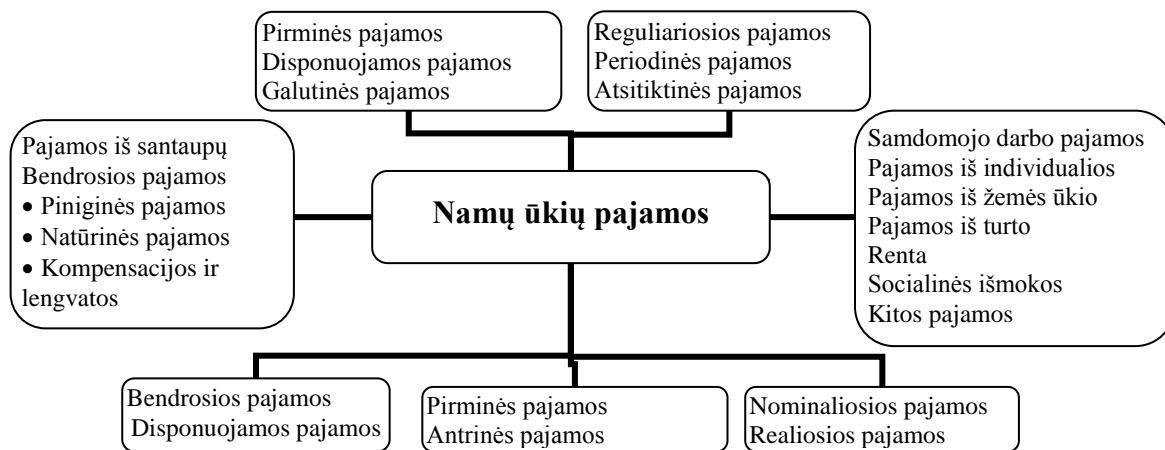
Pirminės pajamos
Disponuojamos pajamos
Galutinės pajamos

Reguliariosios pajamos
Periodinės pajamos
Atsitiktinės pajamos

Pajamos iš santaupų
Bendrosios pajamos
• Piniginės pajamos
• Natūrinės pajamos
• Kompensacijos ir lengvatos

Namų ūkių pajamos

Samdomojo darbo pajamos
Pajamos iš individualios
Pajamos iš žemės ūkio
Pajamos iš turto
Renta
Socialinės išmokos
Kitos pajamos

Bendrosios pajamos
Disponuojamos pajamos

Pirminės pajamos
Antrinės pajamos

Nominaliosios pajamos
Realiosios pajamos